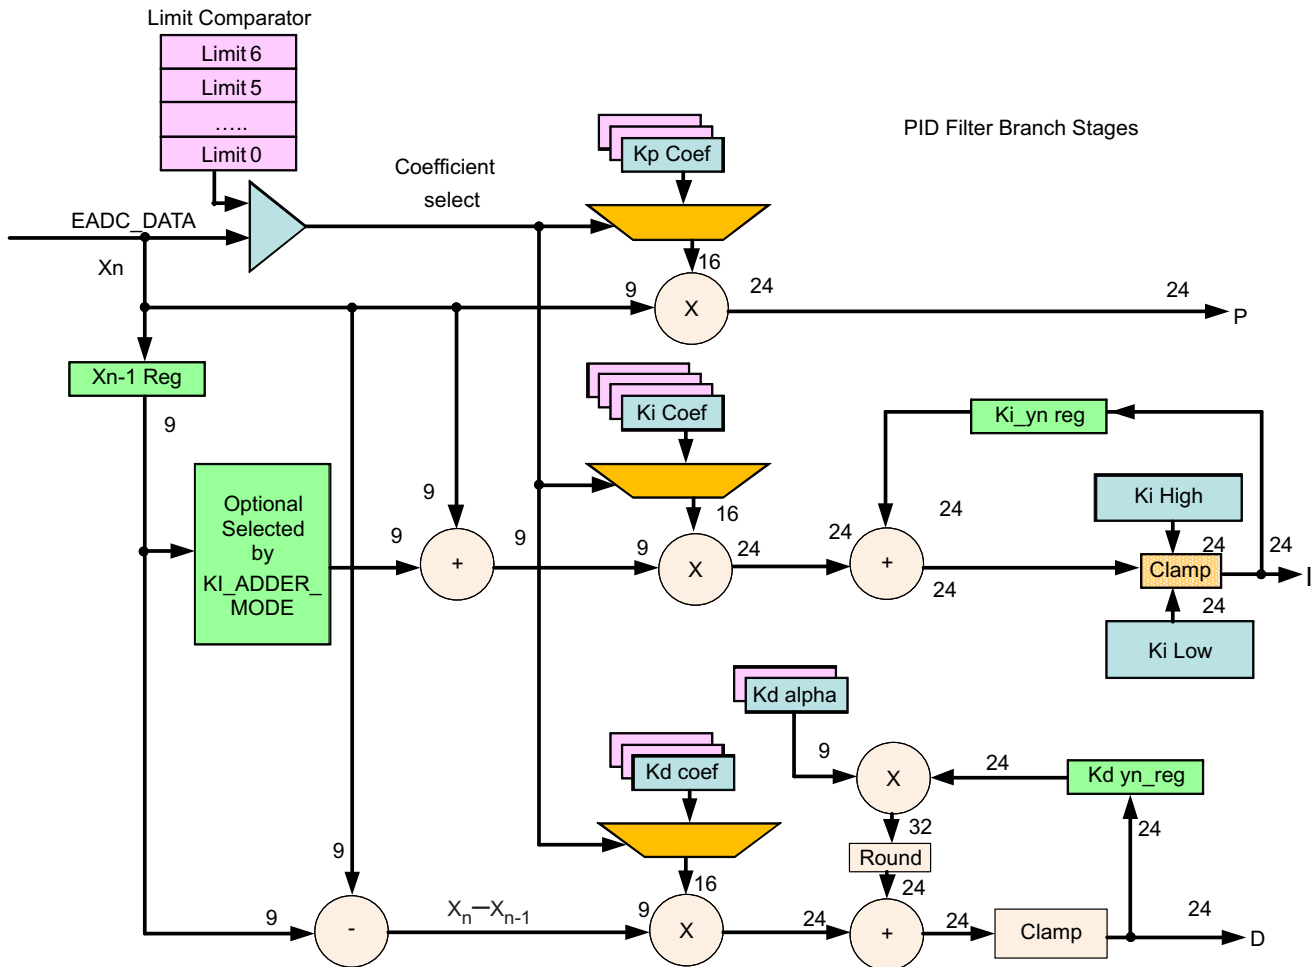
Limit Comparator
Limit 6
Limit 5
.....
Limit 0
Coefficient select
PID Filter Branch Stages
Kp Coef
EADC_DATA
Xn
16
9
X
24
24
P
Xn-1 Reg
9
Ki Coef
Ki_yn reg
Optional Selected by KI_ADDER_MODE
9
9
+
9
16
9
X
24
24
24
+
24
Ki High
24
Clamp
24
I
24
Ki Low
Kd alpha
9
X
24
Kd yn_reg
Kd coef
32
Round
24
24
9
9
-
$X_n - X_{n-1}$
9
16
X
24
+
24
Clamp
24
D